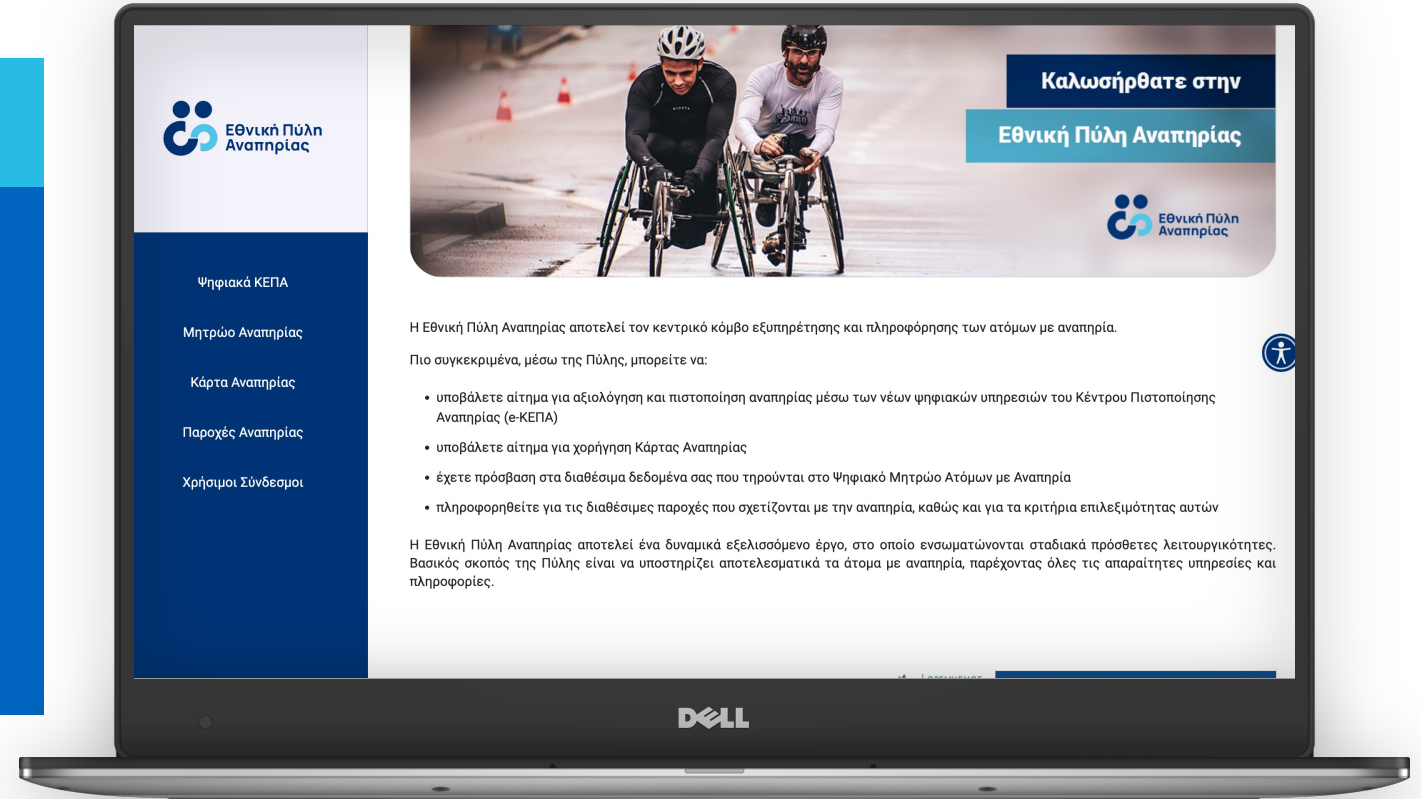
Εθνική Πύλη Αναπηρίας

Ψηφιακά ΚΕΠΑ

Μητρώο Αναπηρίας

Κάρτα Αναπηρίας

Παροχές Αναπηρίας

Χρήσιμοι Σύνδεσμοι

Καλωσήρθατε στην

Εθνική Πύλη Αναπηρίας

Εθνική Πύλη Αναπηρίας

Η Εθνική Πύλη Αναπηρίας αποτελεί τον κεντρικό κόμβο εξυπηρέτησης και πληροφόρησης των ατόμων με αναπηρία.

Πιο συγκεκριμένα, μέσω της Πύλης, μπορείτε να:

- υποβάλετε αίτημα για αξιολόγηση και πιστοποίηση αναπηρίας μέσω των νέων ψηφιακών υπηρεσιών του Κέντρου Πιστοποίησης Αναπηρίας (e-ΚΕΠΑ)
- υποβάλετε αίτημα για χορήγηση Κάρτας Αναπηρίας
- έχετε πρόσβαση στα διαθέσιμα δεδομένα σας που τηρούνται στο Ψηφιακό Μητρώο Ατόμων με Αναπηρία
- πληροφορηθείτε για τις διαθέσιμες παροχές που σχετίζονται με την αναπηρία, καθώς και για τα κριτήρια επιλεξιμότητας αυτών

Η Εθνική Πύλη Αναπηρίας αποτελεί ένα δυναμικά εξελισσόμενο έργο, στο οποίο ενσωματώνονται σταδιακά πρόσθετες λειτουργικότητες. Βασικός σκοπός της Πύλης είναι να υποστηρίζει αποτελεσματικά τα άτομα με αναπηρία, παρέχοντας όλες τις απαραίτητες υπηρεσίες και πληροφορίες.

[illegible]

DELL